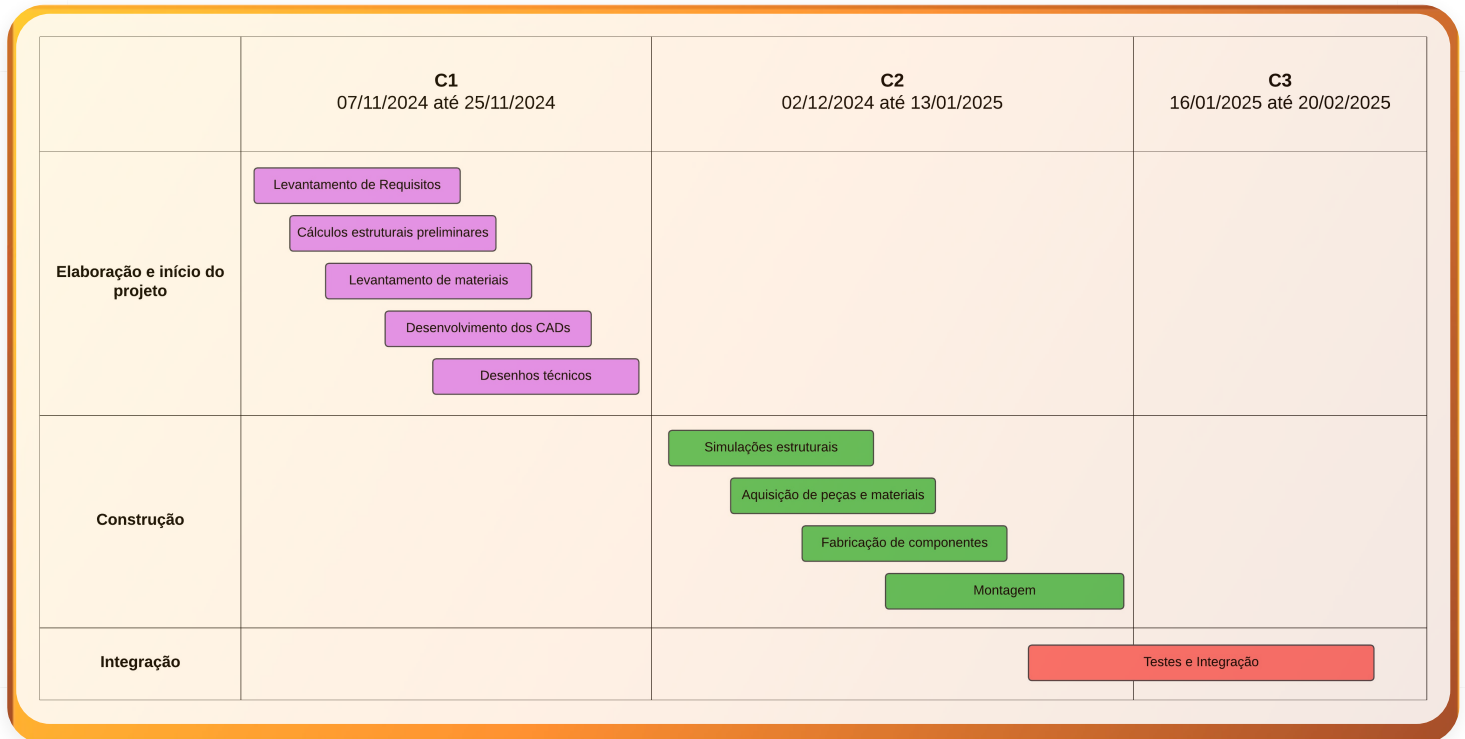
| | C1<br>07/11/2024 até 25/11/2024 | C2<br>02/12/2024 até 13/01/2025 | C3<br>16/01/2025 até 20/02/2025 |
|---|---|---|---|
| Elaboração e início do projeto | Levantamento de Requisitos<br>Cálculos estruturais preliminares<br>Levantamento de materiais<br>Desenvolvimento dos CADs<br>Desenhos técnicos | | |
| Construção | | Simulações estruturais<br>Aquisição de peças e materiais<br>Fabricação de componentes<br>Montagem | |
| Integração | | Testes e Integração | |